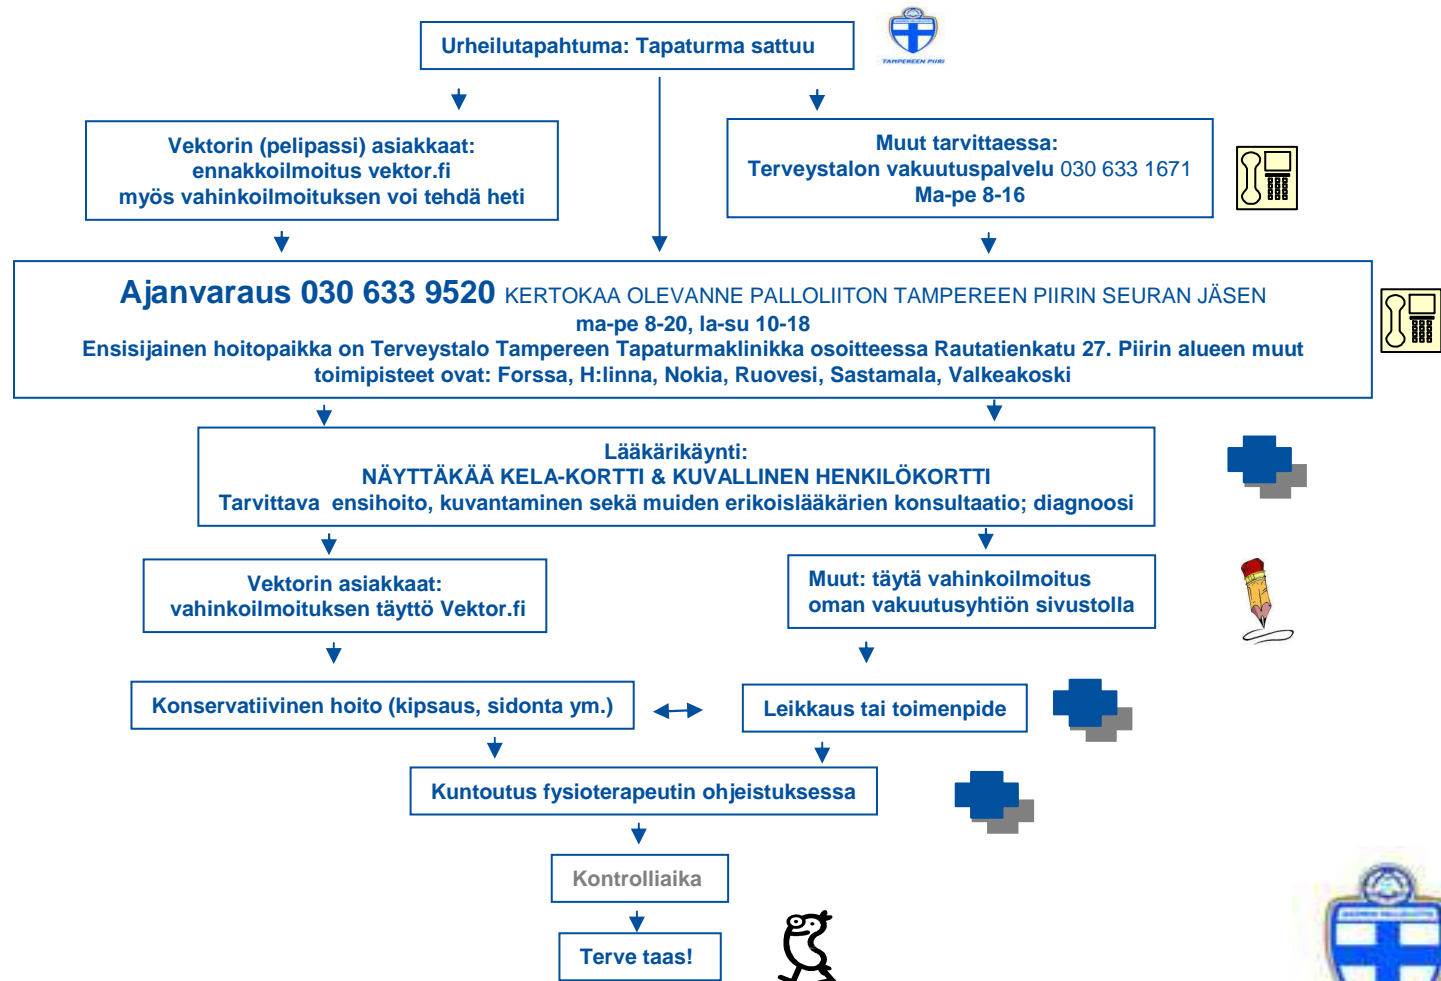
Urheilutapahtuma: Tapaturma sattuu

TAMPEREEN PIIRI

Vektorin (pelipassi) asiakkaat: ennakkoilmoitus vektor.fi myös vahinkoilmoituksen voi tehdä heti

Muut tarvittaessa: Terveystalon vakuutuspalvelu 030 633 1671 Ma-pe 8-16

Ajanvaraus 030 633 9520 KERTOKAA OLEVANNE PALLOLIITON TAMPEREEN PIIRIN SEURAN JÄSEN
ma-pe 8-20, la-su 10-18
Ensisijainen hoitopaikka on Terveystalo Tampereen Tapaturmaklinikka osoitteessa Rautatienkatu 27. Piirin alueen muut toimipisteet ovat: Forssa, H:linna, Nokia, Ruovesi, Sastamala, Valkeakoski

Lääkärikäynti:
NÄYTTÄKÄÄ KELA-KORTTI & KUVALLINEN HENKILÖKORTTI
Tarvittava ensihoito, kuvantaminen sekä muiden erikoislääkärien konsultaatio; diagnoosi

Vektorin asiakkaat: vahinkoilmoituksen täyttö Vektor.fi

Muut: täytä vahinkoilmoitus oman vakuutusyhtiön sivustolla

Konservatiivinen hoito (kipsaus, sidonta ym.)

Leikkaus tai toimenpide

Kuntoutus fysioterapeutin ohjeistuksessa

Kontrolliaika

Terve taas!